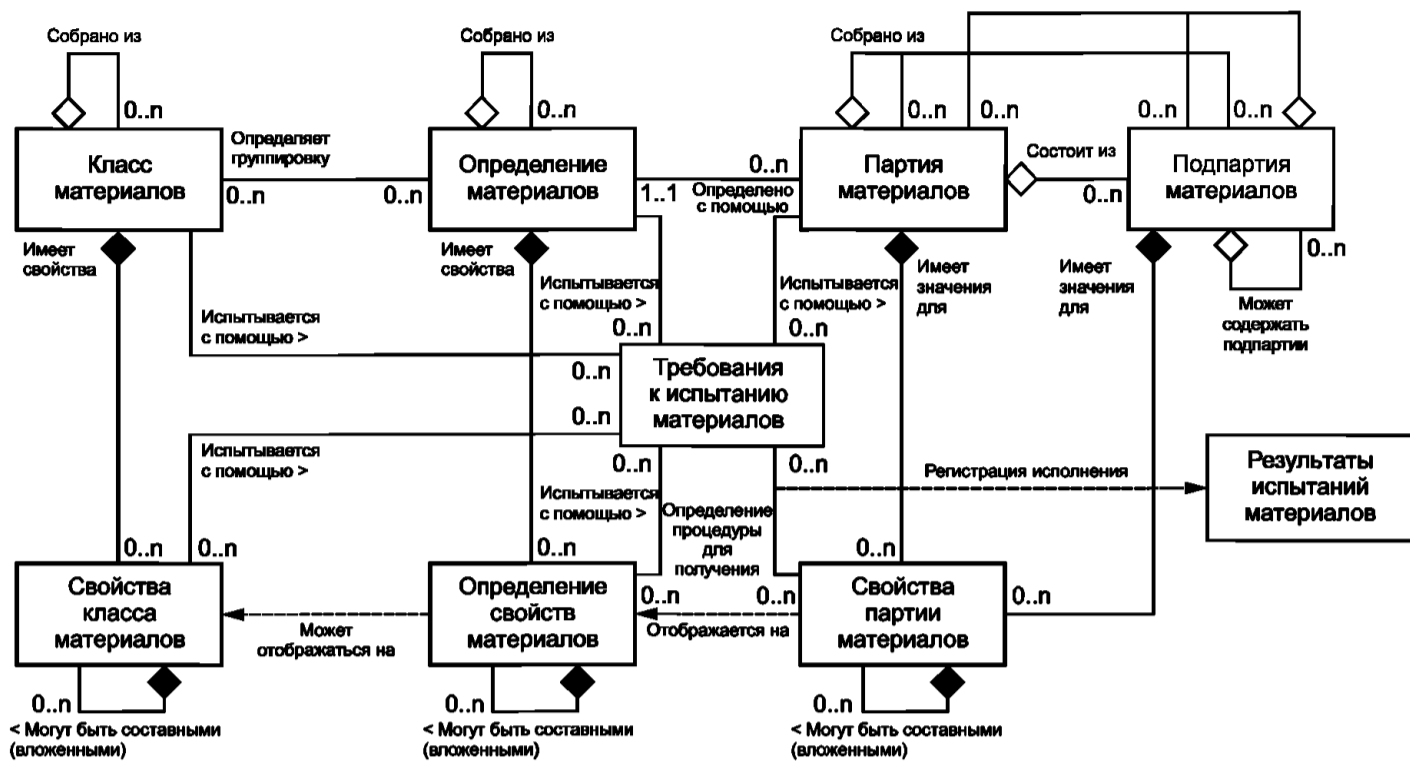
Собрано из

0..n

Собрано из

0..n

Собрано из

0..n

0..n

0..n

0..n

Класс материалов

Определяет группировку

0..n

0..n

Определение материалов

1..1

0..n

Определено с помощью

Партия материалов

Состоит из

0..n

Подпартия материалов

Имеет свойства

Имеет свойства

Испытывается с помощью >

Испытывается с помощью >

Имеет значения для

Имеет значения для

0..n

Может содержать подпартии

Испытывается с помощью >

0..n

0..n

0..n

Требования к испытанию материалов

0..n

Испытывается с помощью >

0..n

0..n

Регистрация исполнения

Результаты испытаний материалов

Испытывается с помощью >

Определение процедуры для получения

0..n

0..n

0..n

0..n

Свойства класса материалов

Может отображаться на

Определение свойств материалов

0..n

0..n

Отображается на

Свойства партии материалов

0..n

0..n

< Могут быть составными (вложенными)

0..n

< Могут быть составными (вложенными)

0..n

< Могут быть составными (вложенными)